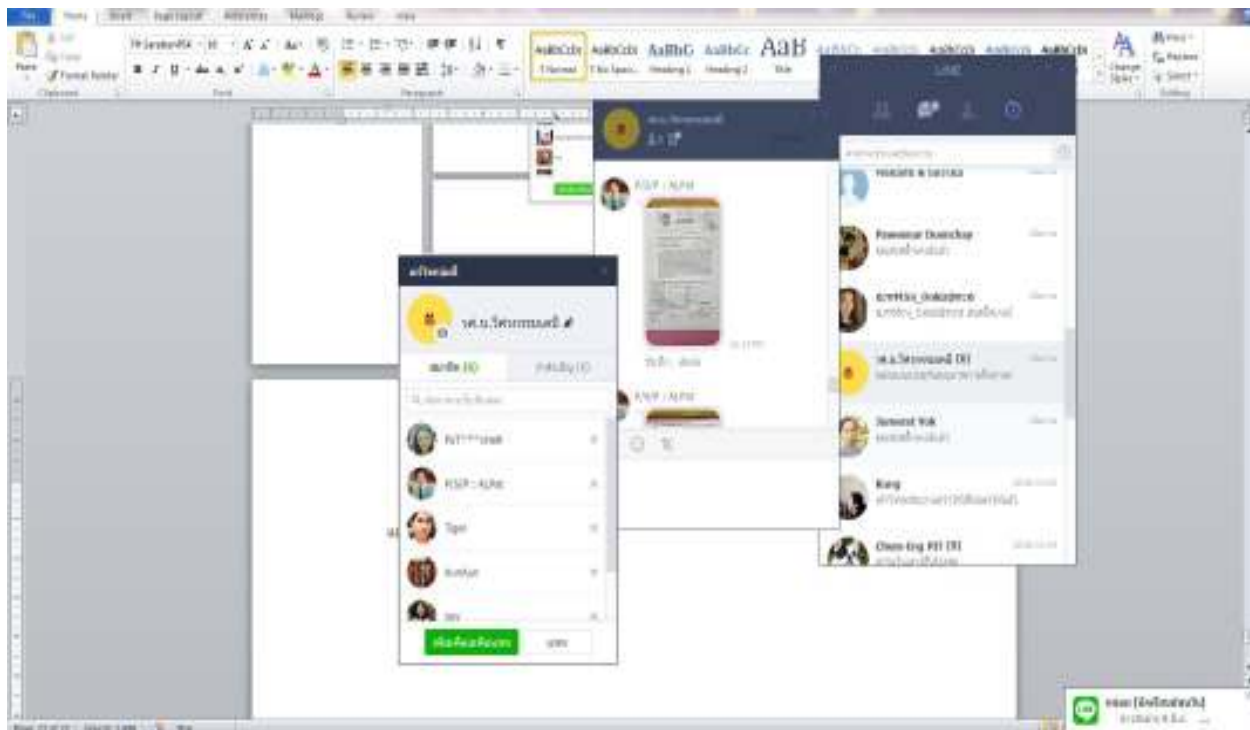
File Home Insert Page Layout References Mailings Review View

Paste Cut Copy Format Painter
Clipboard
TH SarabunPSK 16 A A Aa
B I U abc x₂ x²
Font
Paragraph
AaBbCcDc 1 Normal
AaBbCcDc 1 No Spaci...
AaBbC Heading 1
AaBbCc Heading 2
AaB Title
Change Styles
Find Replace Select
Editing

LINE

Nicole & Sacha
Pawanrat Duangkep
สุพรรณิการ์_Songwichai
รพ.ธ.วิทยาการแพทย์ (9)
Someol Yok
Kung
Chen-ling Pill (9)

รพ.ธ.วิทยาการแพทย์
ส่งอี
RSCP : ALPet
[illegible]

แก้ไขกลุ่ม
รพ.ธ.วิทยาการแพทย์
สมาชิก (9)
RST***สมส์
RSCP : ALPet
Tipst
NoNye
ya
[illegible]
ยกเลิก

LINE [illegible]